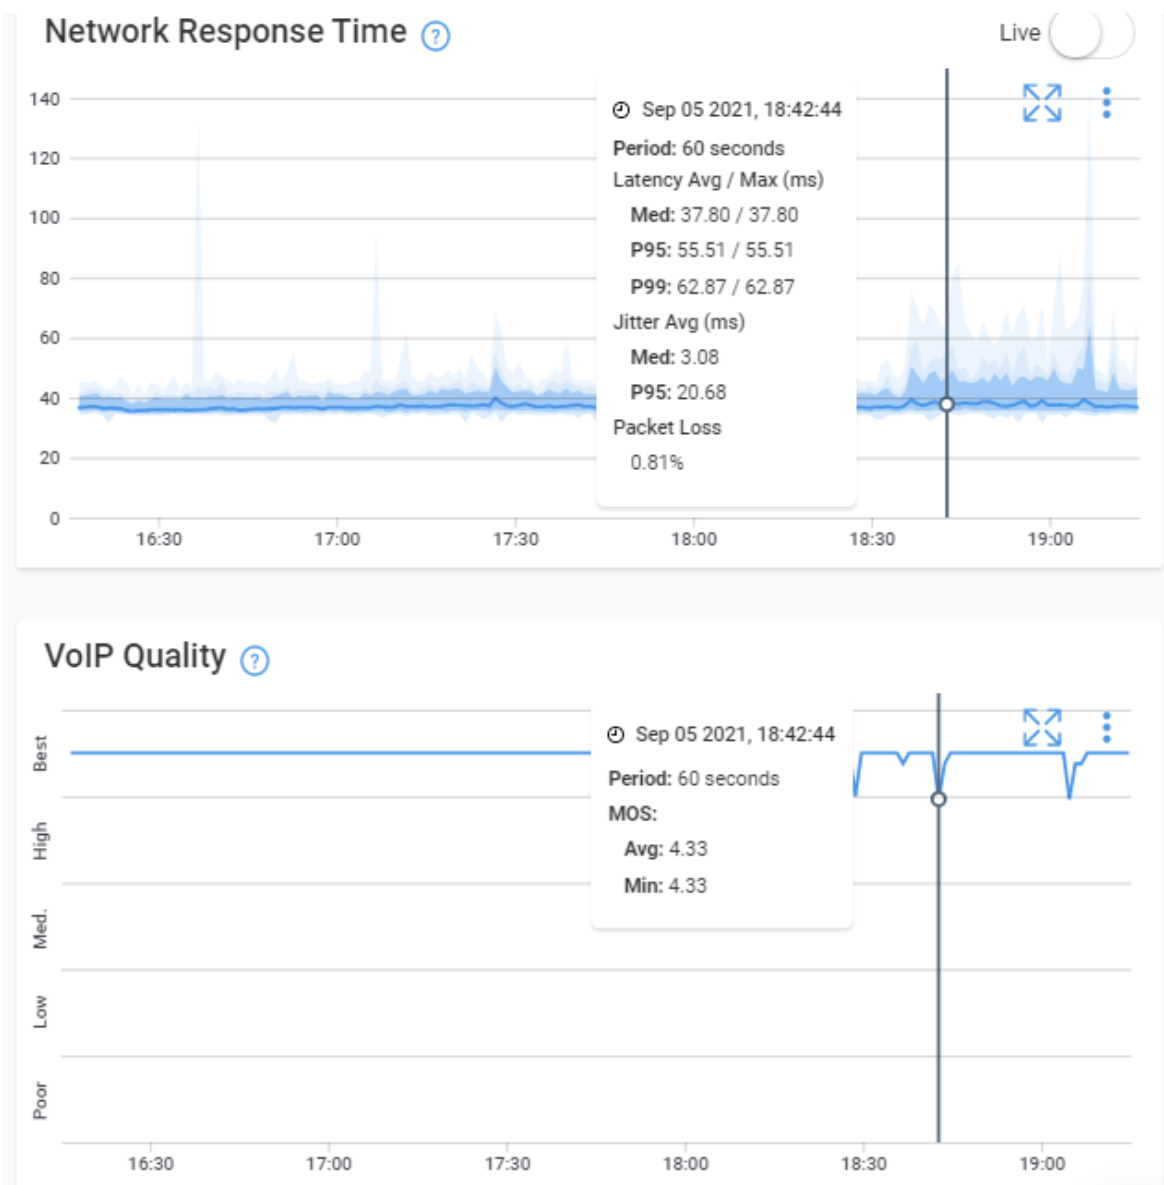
Network Response Time ?

Live

140
120
100
80
60
40
20
0

Sep 05 2021, 18:42:44
Period: 60 seconds
Latency Avg / Max (ms)
Med: 37.80 / 37.80
P95: 55.51 / 55.51
P99: 62.87 / 62.87
Jitter Avg (ms)
Med: 3.08
P95: 20.68
Packet Loss
0.81%

16:30
17:00
17:30
18:00
18:30
19:00

VoIP Quality ?

Best
High
Med.
Low
Poor

Sep 05 2021, 18:42:44
Period: 60 seconds
MOS:
Avg: 4.33
Min: 4.33

16:30
17:00
17:30
18:00
18:30
19:00